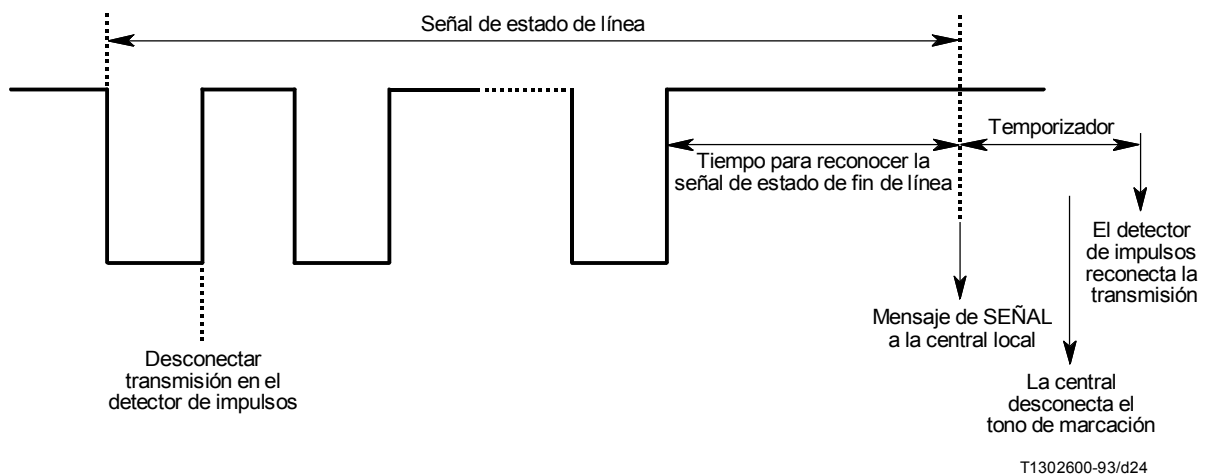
Señal de estado de línea

Temporizador

Tiempo para reconocer la señal de estado de fin de línea

El detector de impulsos reconecta la transmisión

Mensaje de SEÑAL a la central local

Desconectar transmisión en el detector de impulsos

La central desconecta el tono de marcación

T1302600-93/d24